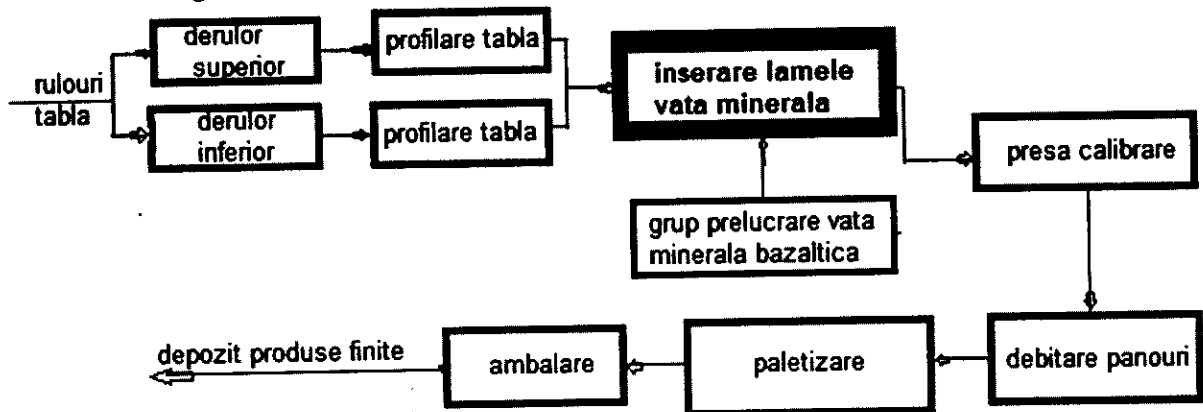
rulouri tabla

derulor superior

derulor inferior

profilare tabla

profilare tabla

inserare lamele vata minerala

grup prelucrare vata minerala bazaltica

presa calibrare

debitare panouri

paletizare

ambalare

depozit produse finite